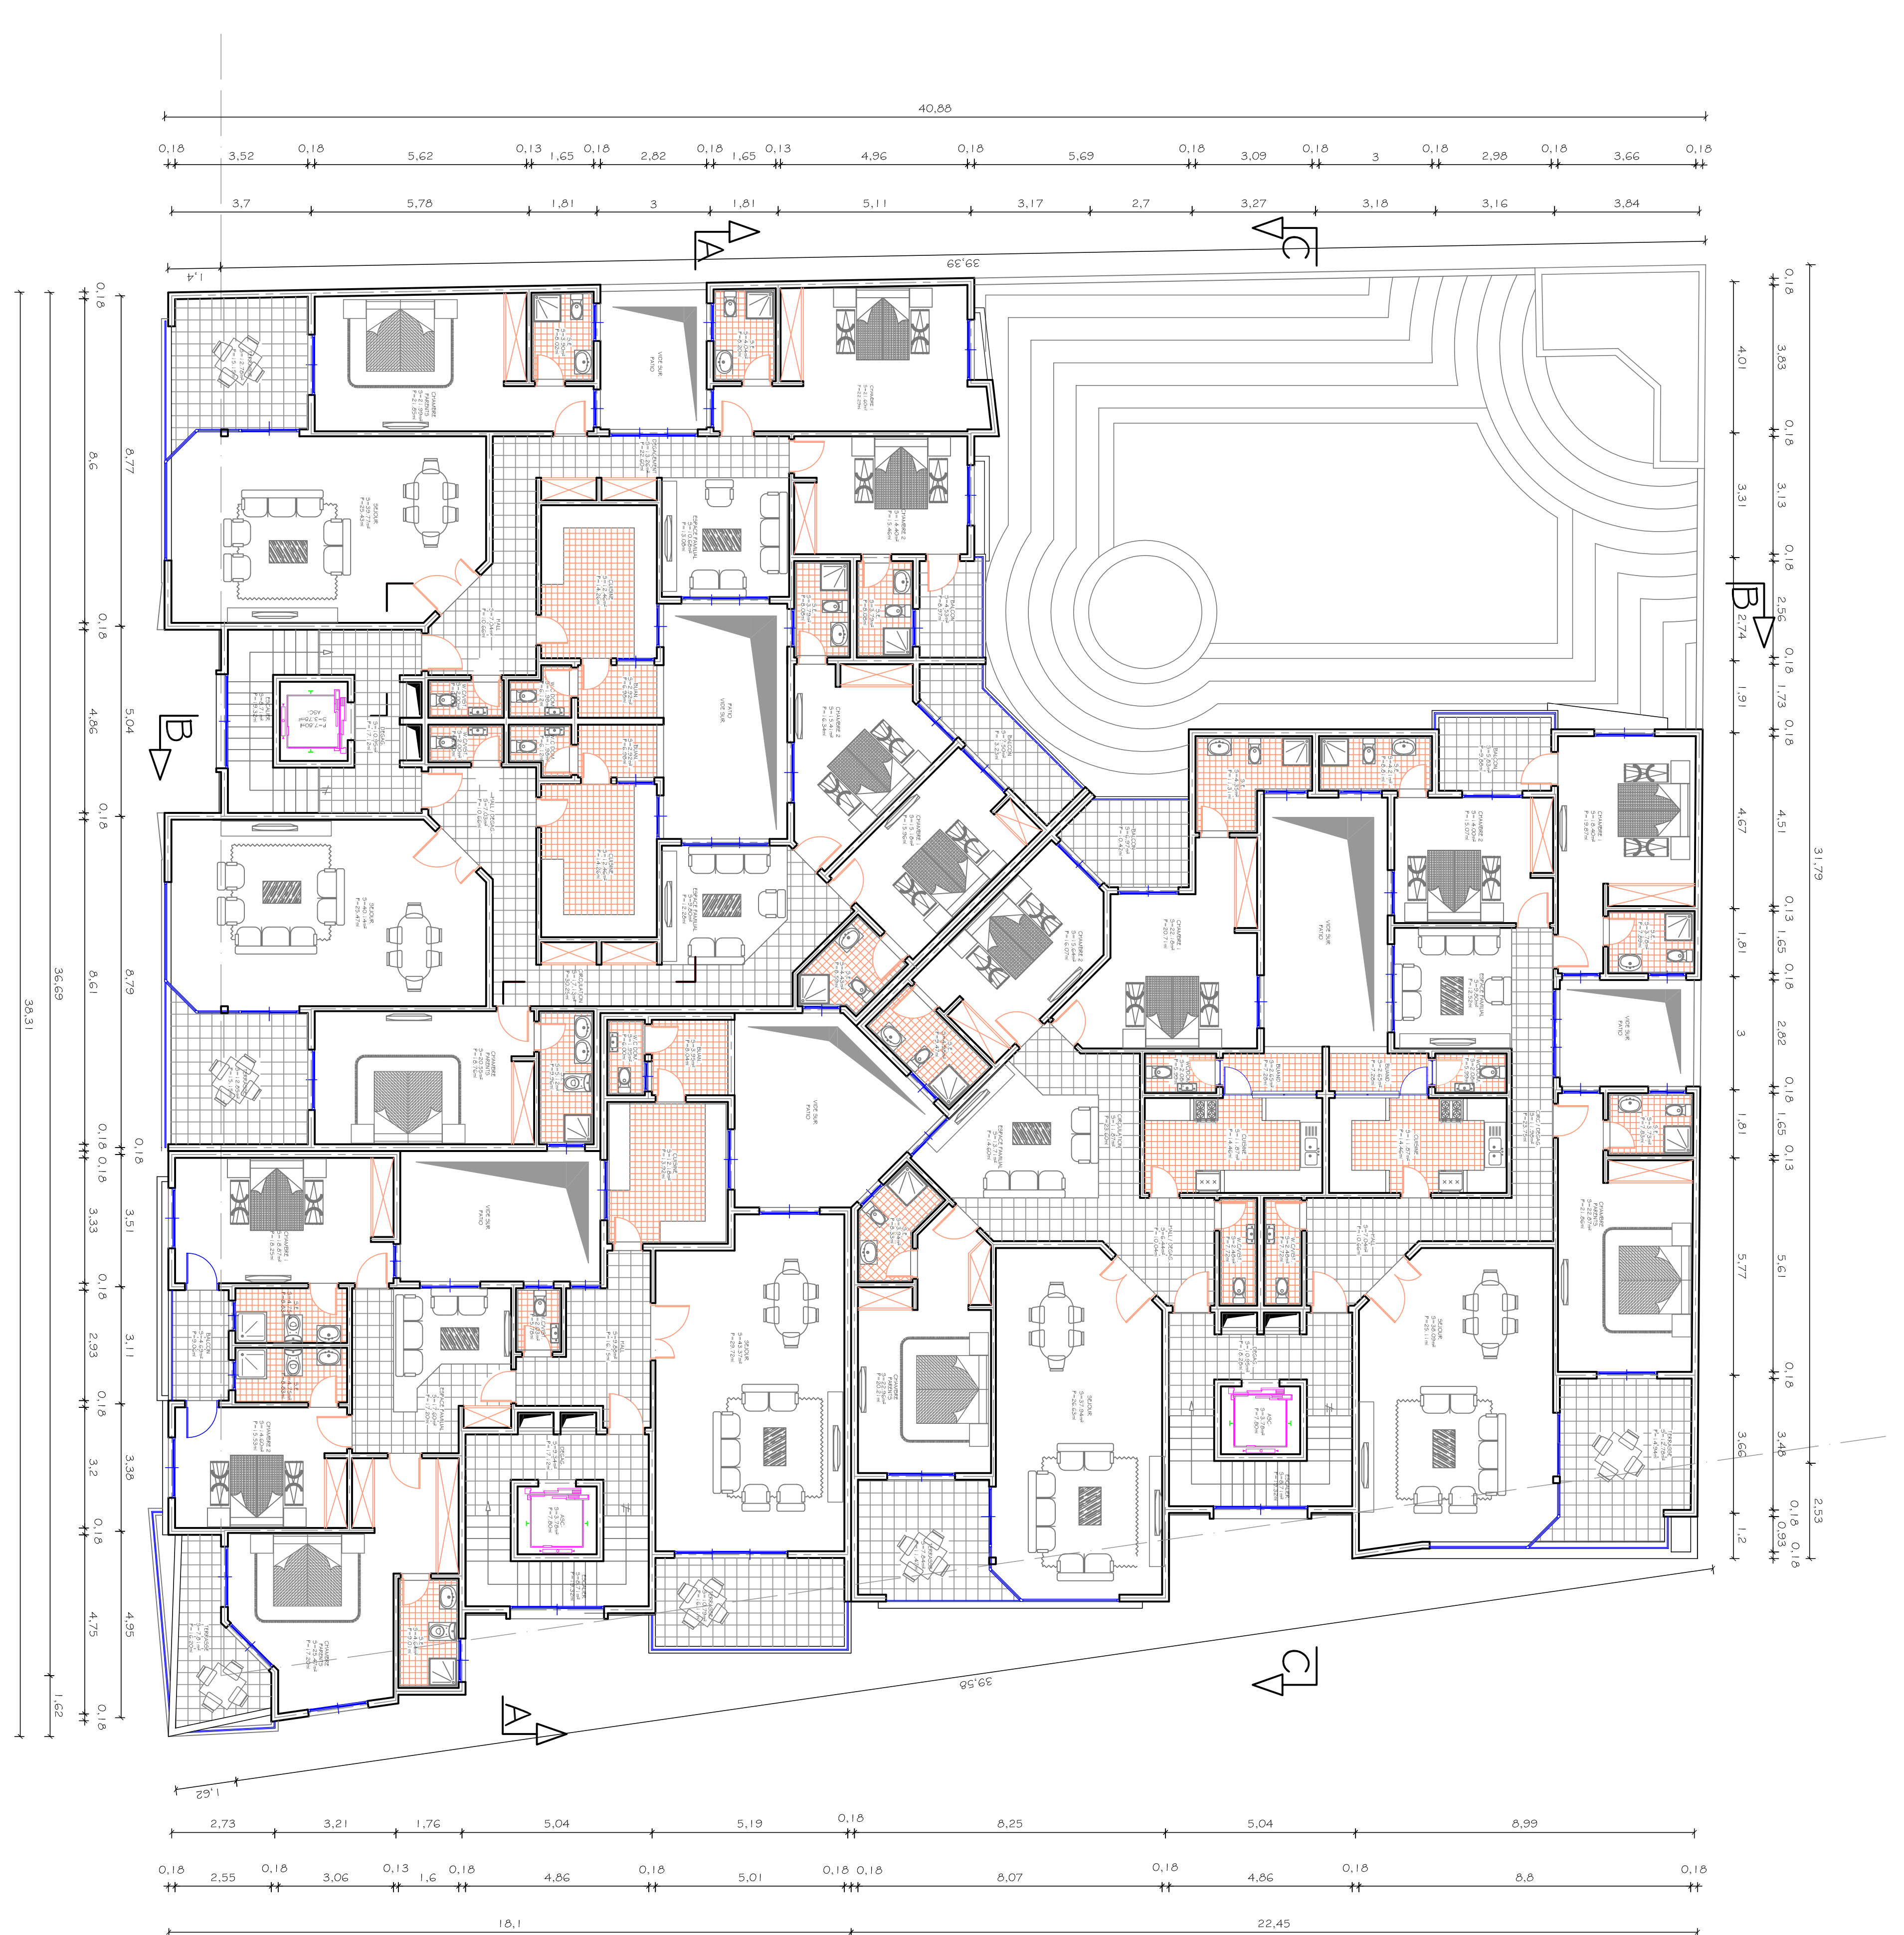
40,88

0,18 3,52 0,18 5,62 0,13 1,65 0,18 2,82 0,18 1,65 0,13 4,96 0,18 5,69 0,18 3,09 0,18 3 0,18 2,98 0,18 3,66 0,18

3,7 5,78 1,81 3 1,81 5,11 3,17 2,7 3,27 3,18 3,16 3,84

A

C

39,39

1,4

0,18 8,6 0,18 4,86 0,18 8,61 0,18 0,18 3,33 0,18 2,93 0,18 3,2 0,18 4,75 0,18

8,77 5,04 8,79 0,18 3,51 3,11 3,38 4,95 1,62

36,69

38,31

B

B

0,18 3,83 0,18 3,13 0,18 2,56 0,18 1,73 0,18 4,51 0,13 1,65 0,18 2,82 0,18 1,65 0,13 5,61 0,18 3,48 0,18 0,93 0,18

4,01 3,31 2,74 1,91 4,67 1,81 3 1,81 5,77 3,66 1,2

31,79

2,53

VIDE SUR PATIO

VIDE SUR PATIO

VIDE SUR PATIO

VIDE SUR PATIO

VIDE SUR PATIO

VIDE SUR PATIO

ASC

ASC

ASC

C

A

39,58

1,62

2,73 3,21 1,76 5,04 5,19 0,18 8,25 5,04 8,99

0,18 2,55 0,18 3,06 0,13 1,6 0,18 4,86 0,18 5,01 0,18 0,18 8,07 0,18 4,86 0,18 8,8 0,18

18,1 22,45